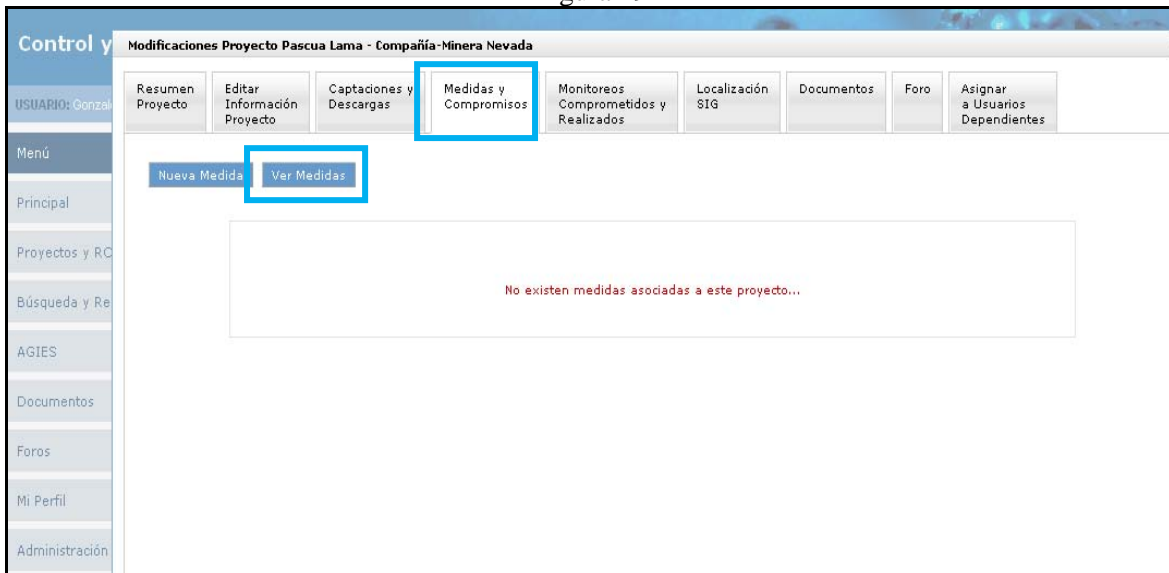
Control y

USUARIO: Gonzal

Menú

Principal

Proyectos y RC

Búsqueda y Re

AGIES

Documentos

Foros

Mi Perfil

Administración

Modificaciones Proyecto Pascua Lama - Compañía-Minera Nevada

Resumen Proyecto | Editar Información Proyecto | Captaciones y Descargas | Medidas y Compromisos | Monitoreos Comprometidos y Realizados | Localización SIG | Documentos | Foro | Asignar a Usuarios Dependientes

Nueva Medida | Ver Medidas

No existen medidas asociadas a este proyecto...